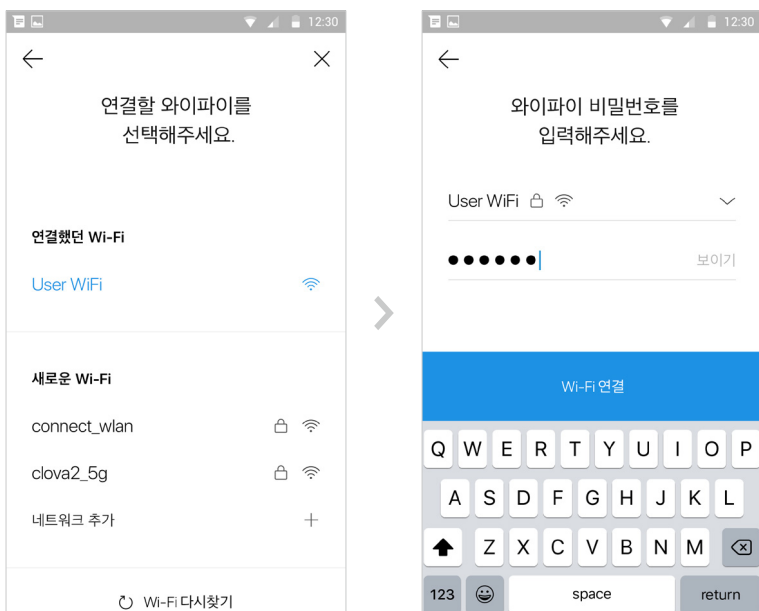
12:30

연결할 와이파이를 선택해주세요.

연결했던 Wi-Fi

User WiFi

새로운 Wi-Fi

connect_wlan

clova2_5g

네트워크 추가

Wi-Fi 다시찾기

12:30

와이파이 비밀번호를 입력해주세요.

User WiFi

••••••

보이기

Wi-Fi 연결

Q W E R T Y U I O P

A S D F G H J K L

Z X C V B N M

123 space return